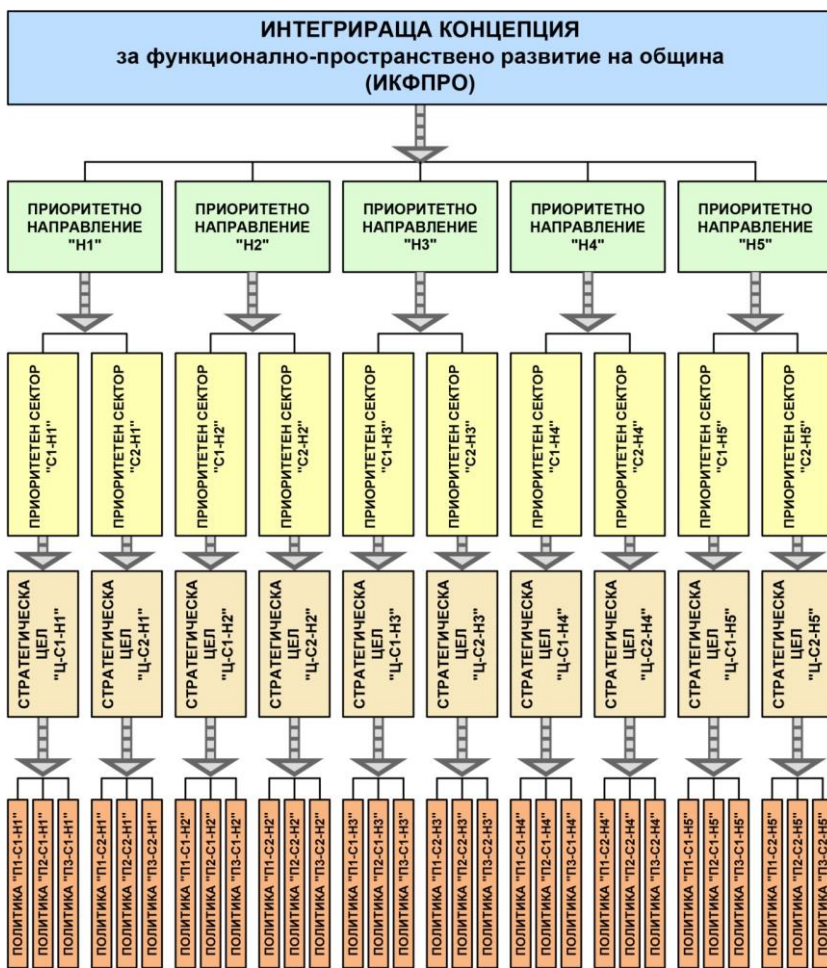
ИНТЕГРИРАЩА КОНЦЕПЦИЯ
за функционално-пространствено развитие на община
(ИКФПРО)

ПРИОРИТЕТНО НАПРАВЛЕНИЕ "Н1"

ПРИОРИТЕТЕН СЕКТОР "С1-Н1"

СТРАТЕГИЧЕСКА ЦЕЛ "Ц-С1-Н1"

ПОЛИТИКА "П1-С1-Н1"
ПОЛИТИКА "П2-С1-Н1"
ПОЛИТИКА "П3-С1-Н1"

ПРИОРИТЕТЕН СЕКТОР "С2-Н1"

СТРАТЕГИЧЕСКА ЦЕЛ "Ц-С2-Н1"

ПОЛИТИКА "П1-С2-Н1"
ПОЛИТИКА "П2-С2-Н1"
ПОЛИТИКА "П3-С2-Н1"

ПРИОРИТЕТНО НАПРАВЛЕНИЕ "Н2"

ПРИОРИТЕТЕН СЕКТОР "С1-Н2"

СТРАТЕГИЧЕСКА ЦЕЛ "Ц-С1-Н2"

ПОЛИТИКА "П1-С1-Н2"
ПОЛИТИКА "П2-С1-Н2"
ПОЛИТИКА "П3-С1-Н2"

ПРИОРИТЕТЕН СЕКТОР "С2-Н2"

СТРАТЕГИЧЕСКА ЦЕЛ "Ц-С2-Н2"

ПОЛИТИКА "П1-С2-Н2"
ПОЛИТИКА "П2-С2-Н2"
ПОЛИТИКА "П3-С2-Н2"

ПРИОРИТЕТНО НАПРАВЛЕНИЕ "Н3"

ПРИОРИТЕТЕН СЕКТОР "С1-Н3"

СТРАТЕГИЧЕСКА ЦЕЛ "Ц-С1-Н3"

ПОЛИТИКА "П1-С1-Н3"
ПОЛИТИКА "П2-С1-Н3"
ПОЛИТИКА "П3-С1-Н3"

ПРИОРИТЕТЕН СЕКТОР "С2-Н3"

СТРАТЕГИЧЕСКА ЦЕЛ "Ц-С2-Н3"

ПОЛИТИКА "П1-С2-Н3"
ПОЛИТИКА "П2-С2-Н3"
ПОЛИТИКА "П3-С2-Н3"

ПРИОРИТЕТНО НАПРАВЛЕНИЕ "Н4"

ПРИОРИТЕТЕН СЕКТОР "С1-Н4"

СТРАТЕГИЧЕСКА ЦЕЛ "Ц-С1-Н4"

ПОЛИТИКА "П1-С1-Н4"
ПОЛИТИКА "П2-С1-Н4"
ПОЛИТИКА "П3-С1-Н4"

ПРИОРИТЕТЕН СЕКТОР "С2-Н4"

СТРАТЕГИЧЕСКА ЦЕЛ "Ц-С2-Н4"

ПОЛИТИКА "П1-С2-Н4"
ПОЛИТИКА "П2-С2-Н4"
ПОЛИТИКА "П3-С2-Н4"

ПРИОРИТЕТНО НАПРАВЛЕНИЕ "Н5"

ПРИОРИТЕТЕН СЕКТОР "С1-Н5"

СТРАТЕГИЧЕСКА ЦЕЛ "Ц-С1-Н5"

ПОЛИТИКА "П1-С1-Н5"
ПОЛИТИКА "П2-С1-Н5"
ПОЛИТИКА "П3-С1-Н5"

ПРИОРИТЕТЕН СЕКТОР "С2-Н5"

СТРАТЕГИЧЕСКА ЦЕЛ "Ц-С2-Н5"

ПОЛИТИКА "П1-С2-Н5"
ПОЛИТИКА "П2-С2-Н5"
ПОЛИТИКА "П3-С2-Н5"